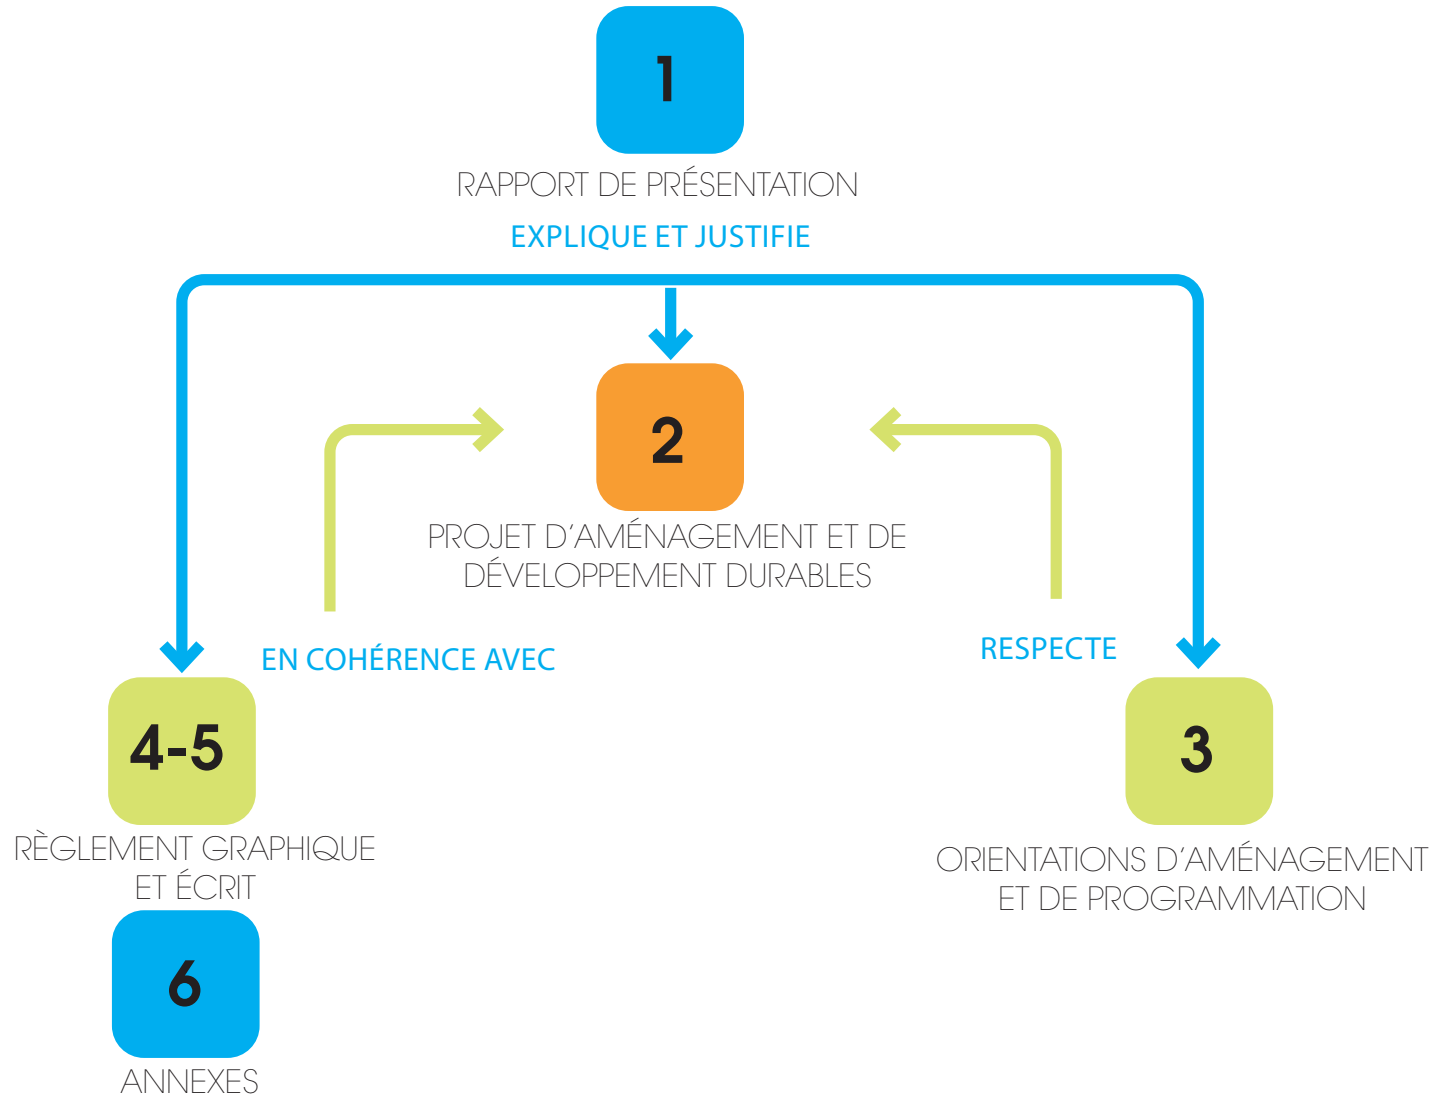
1

RAPPORT DE PRÉSENTATION

EXPLIQUE ET JUSTIFIE

2

PROJET D'AMÉNAGEMENT ET DE DÉVELOPPEMENT DURABLES

EN COHÉRENCE AVEC

RESPECTE

4-5

RÈGLEMENT GRAPHIQUE ET ÉCRIT

3

ORIENTATIONS D'AMÉNAGEMENT ET DE PROGRAMMATION

6

ANNEXES